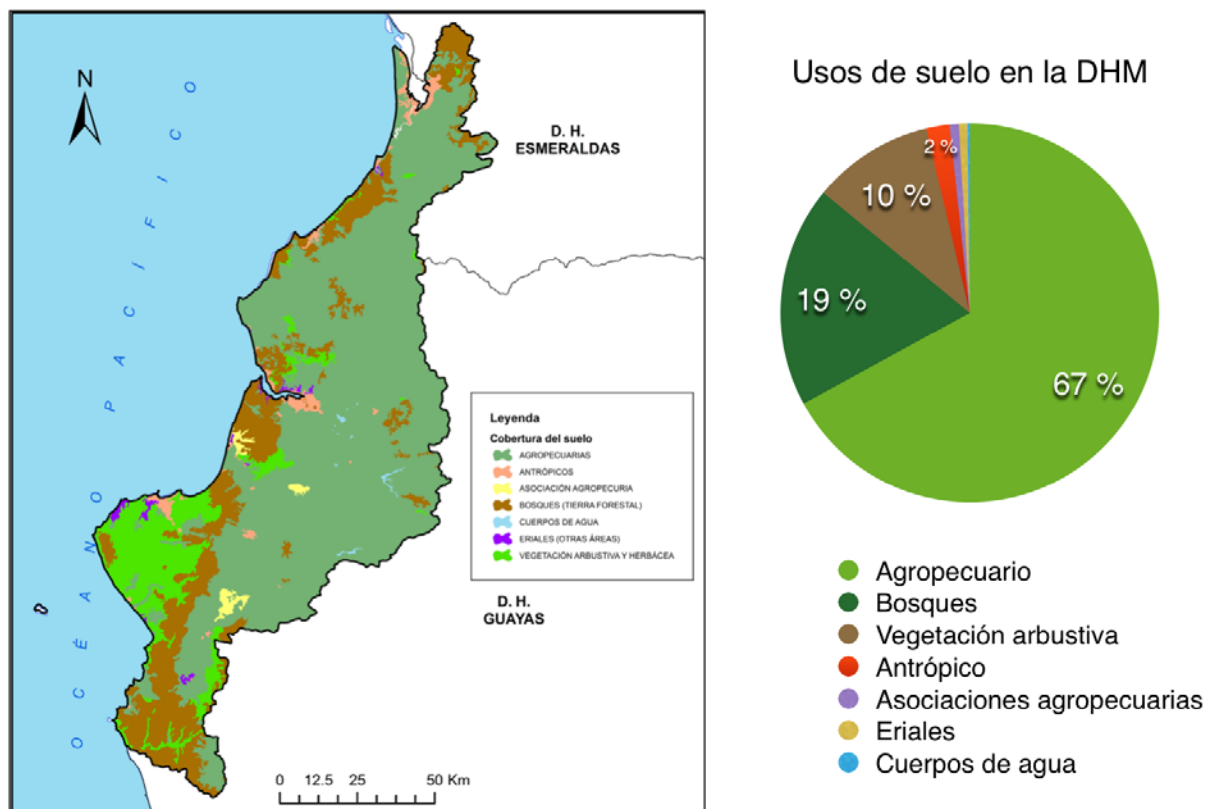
N

OCÉANO PACIFICO

D. H. ESMERALDAS

D. H. GUAYAS

Leyenda
Cobertura del suelo
AGROPECUARIAS
ANTRÓPICOS
ASOCIACIÓN AGROPECURIA
BOSQUES (TIERRA FORESTAL)
CUERPOS DE AGUA
ERIALES (OTRAS ÁREAS)
VEGETACIÓN ARBUSTIVA Y HERBÁCEA

0 12.5 25 50 Km

Usos de suelo en la DHM

2 %
10 %
19 %
67 %

Agropecuario
Bosques
Vegetación arbustiva
Antrópico
Asociaciones agropecuarias
Eriales
Cuerpos de agua